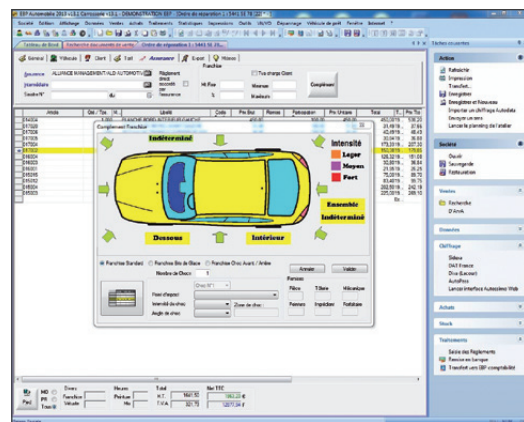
Société Edition Affichage Données Ventes Achats Traitements Statistiques Impressions Outils I/E/VD Dépannage Véhicule de prêt Fenêtre Internet ?

Tableau de Bord | Recherche documents de vente | Ordre de réparation 1 : 1441 55 76...

Général | Véhicule | Client | Tarif | Assurance | Export | Photos

Assurance: ALLIANCE MANAGEMENT AUD AUTOMOTI
Intermédiaire
Sinistre N°
Règlement direct
Franchise
Tva charge Client
Complément

Article | Qté / Tps | H | Libellé | Code | Prix Brut | Remise | Participation | Prix Unitaire | Total

Complément Franchise

Intensité
Léger
Moyen
Fort

Indifférentiel
Ensemble Indifférentiel
Dessous
Intérieur

Franchise Standard | Franchise Bris de Glace | Franchise Choc Avant / Arrière
Nombre de Chocs 1
Annuler | Valider

Point d'impact
Intensité du choc
Angle de choc
Zone de choc
Pièces
T.Serre
Mécanique
Peinture
Ingrédient
Forfaitaire

Tâches courantes

Action
Rafraîchir
Impression
Transfert...
Enregistrer
Enregistrer et Nouveau
Importer un chiffrage AutoData
Envoyer un sms
Lancer le planning de l'atelier

Société
Ouvrir
Sauvegarde
Restauration

Ventes
Recherche
D'Arvik

Données

Chiffrage
Sidexa
DAS France
Dive (Lacour)
AutoPlus
Lancer Interface Autossimo Web

Achats

Stock

Traitements
Saisie des Règlements
Remise en banque
Transfert vers EBP comptabilité

Total
H.T. 1641.50
T.V.A. 321.75
Net TTC
1963.25
1271.34